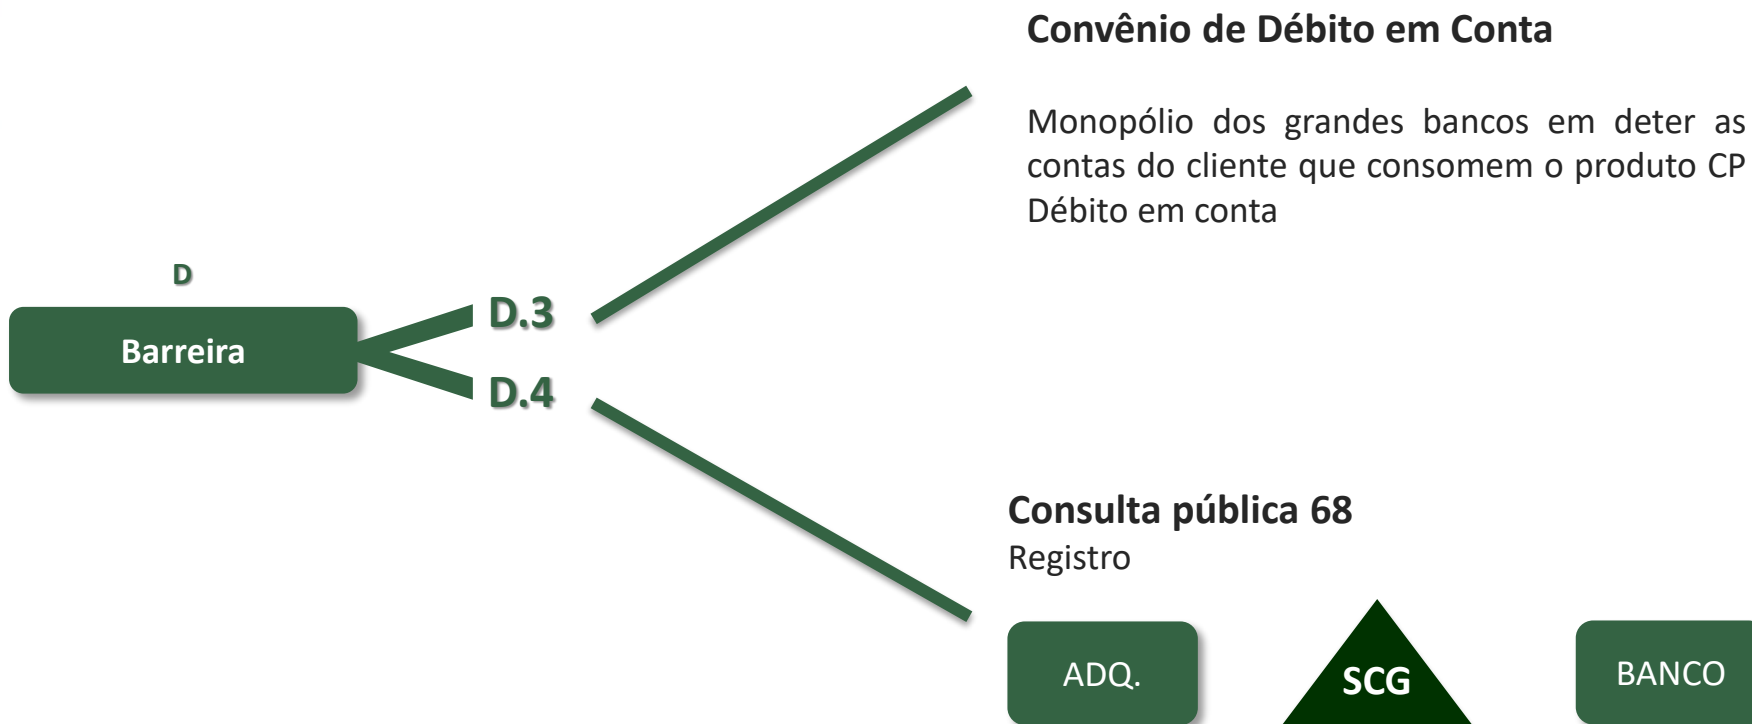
D

Barreira

D.3

D.4

Convênio de Débito em Conta

Monopólio dos grandes bancos em deter as contas do cliente que consomem o produto CP Débito em conta

Consulta pública 68
Registro

ADQ.

SCG

BANCO